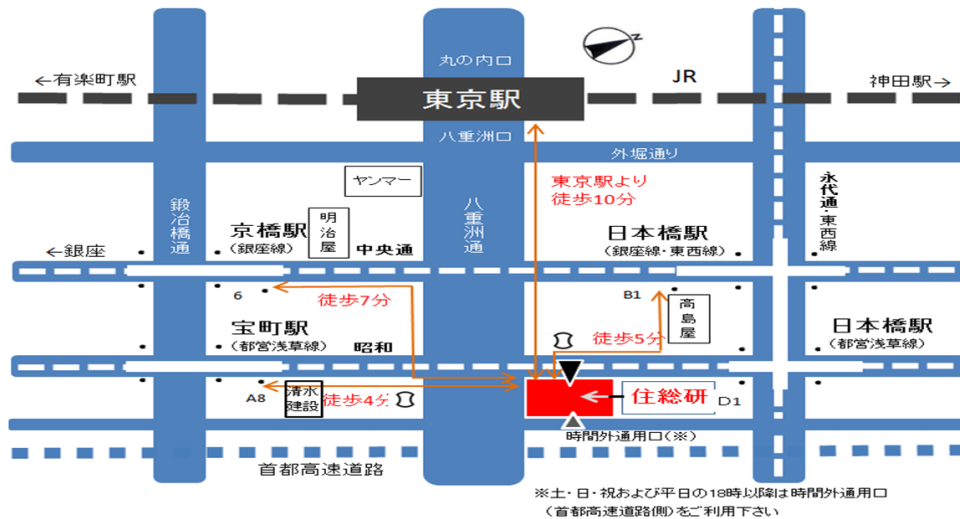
丸の内口

JR

←有楽町駅

東京駅

神田駅→

八重洲口

外堀通り

ヤンマー

東京駅より
徒歩10分

鍛冶橋通

京橋駅
（銀座線）

明治屋

中央通

八重洲通

日本橋駅
（銀座線・東西線）

永代通・東西線

←銀座

6

徒歩7分

B1

高島屋

宝町駅
（都営浅草線）

昭和

徒歩5分

日本橋駅
（都営浅草線）

A8

清水建設

徒歩4分

住総研

D1

時間外通用口（※）

首都高速道路

※土・日・祝および平日の18時以降は時間外通用口
（首都高速道路側）をご利用下さい